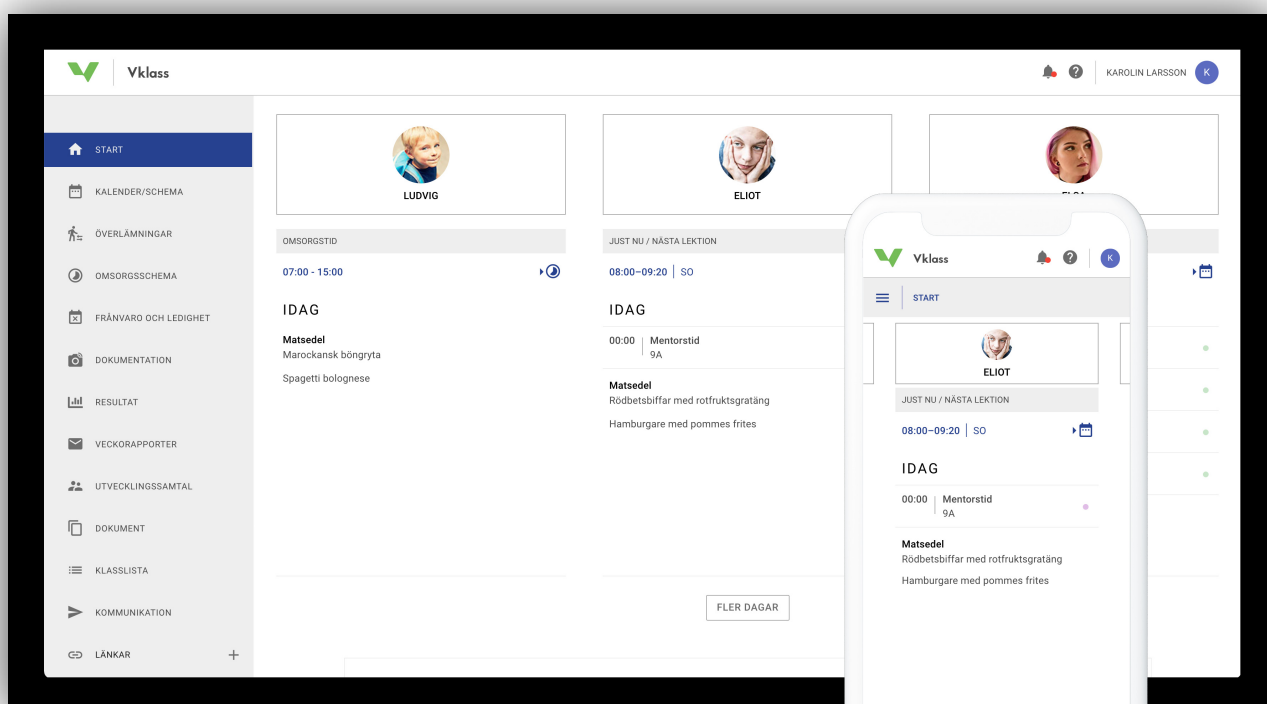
Vklass

KAROLIN LARSSON K

START
KALENDER/SCHEMA
ÖVERLÄMNINGAR
OMSORGSSCHEMA
FRÅNVARO OCH LEDIGHET
DOKUMENTATION
RESULTAT
VECKORAPPORTER
UTVECKLINGSSAMTAL
DOKUMENT
KLASSLISTA
KOMMUNIKATION
LÄNKAR +

LUDVIG

OMSORGSTID

07:00 - 15:00

IDAG

Matsedel
Marockansk böngryta

Spagetti bolognese

ELIOT

JUST NU / NÄSTA LEKTION

08:00–09:20 | SO

IDAG

00:00 | Mentorstid
9A

Matsedel
Rödbetsbiffar med rotfruktsgratäng

Hamburgare med pommes frites

FLER DAGAR

ELSA

Vklass K

START

ELIOT

JUST NU / NÄSTA LEKTION

08:00–09:20 | SO

IDAG

00:00 | Mentorstid
9A

Matsedel
Rödbetsbiffar med rotfruktsgratäng

Hamburgare med pommes frites